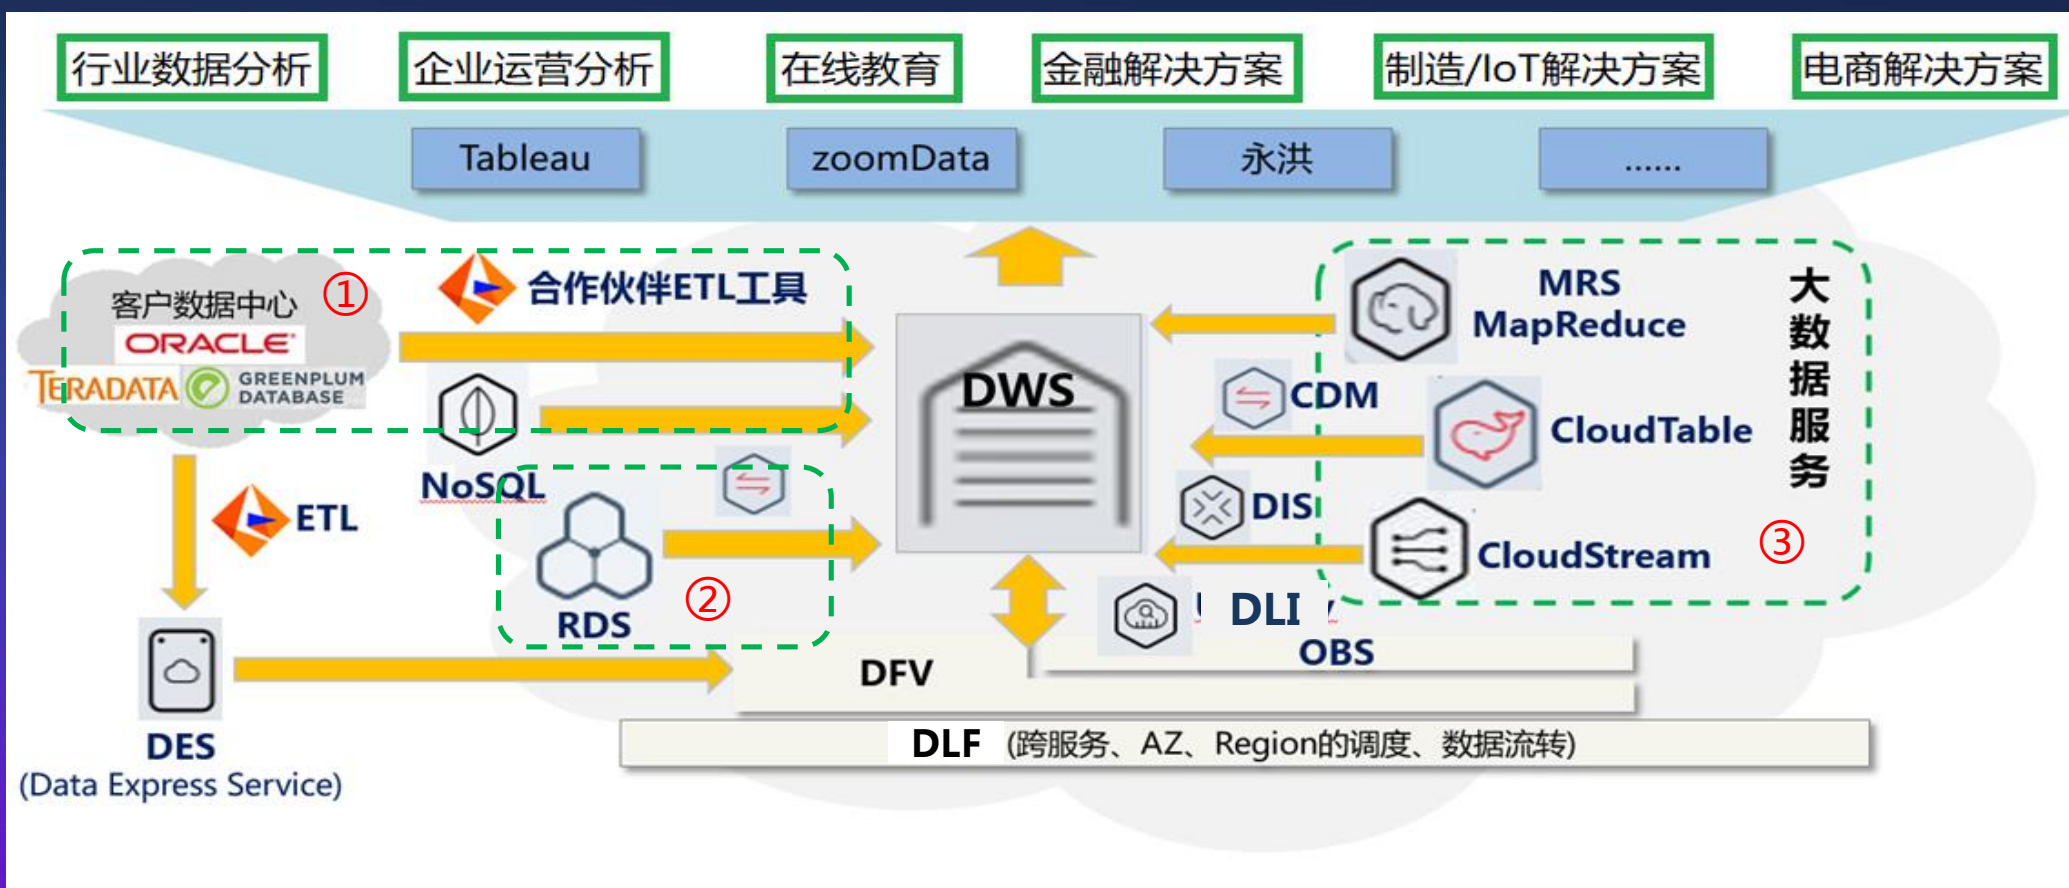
行业数据分析 企业运营分析 在线教育 金融解决方案 制造/IoT解决方案 电商解决方案

Tableau zoomData 永洪 ......

客户数据中心 ①
ORACLE
TERADATA GREENPLUM DATABASE

合作伙伴ETL工具

NoSQL

DWS

MRS MapReduce

大数据服务

CDM

CloudTable

DIS

CloudStream ③

ETL

RDS ②

DLI

OBS

DFV

DES
(Data Express Service)

DLF (跨服务、AZ、Region的调度、数据流转)